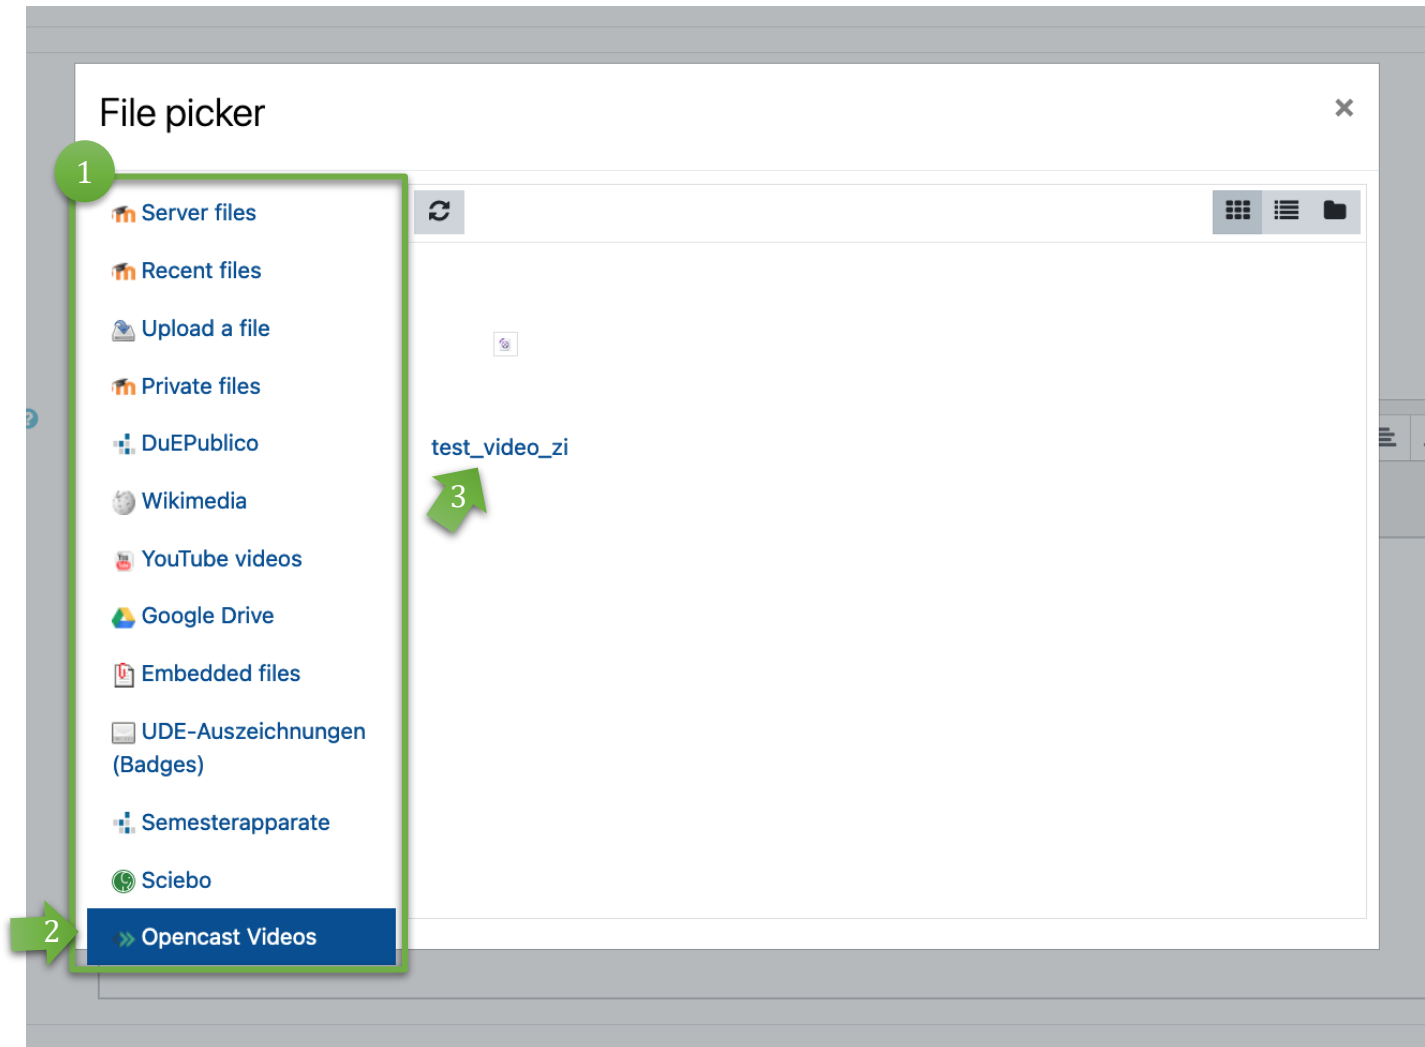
File picker

×

1

Server files

Recent files

Upload a file

Private files

DuEPublico

Wikimedia

YouTube videos

Google Drive

Embedded files

UDE-Auszeichnungen (Badges)

Semesterapparate

Sciebo

2

Opencast Videos

test_video_zi

3